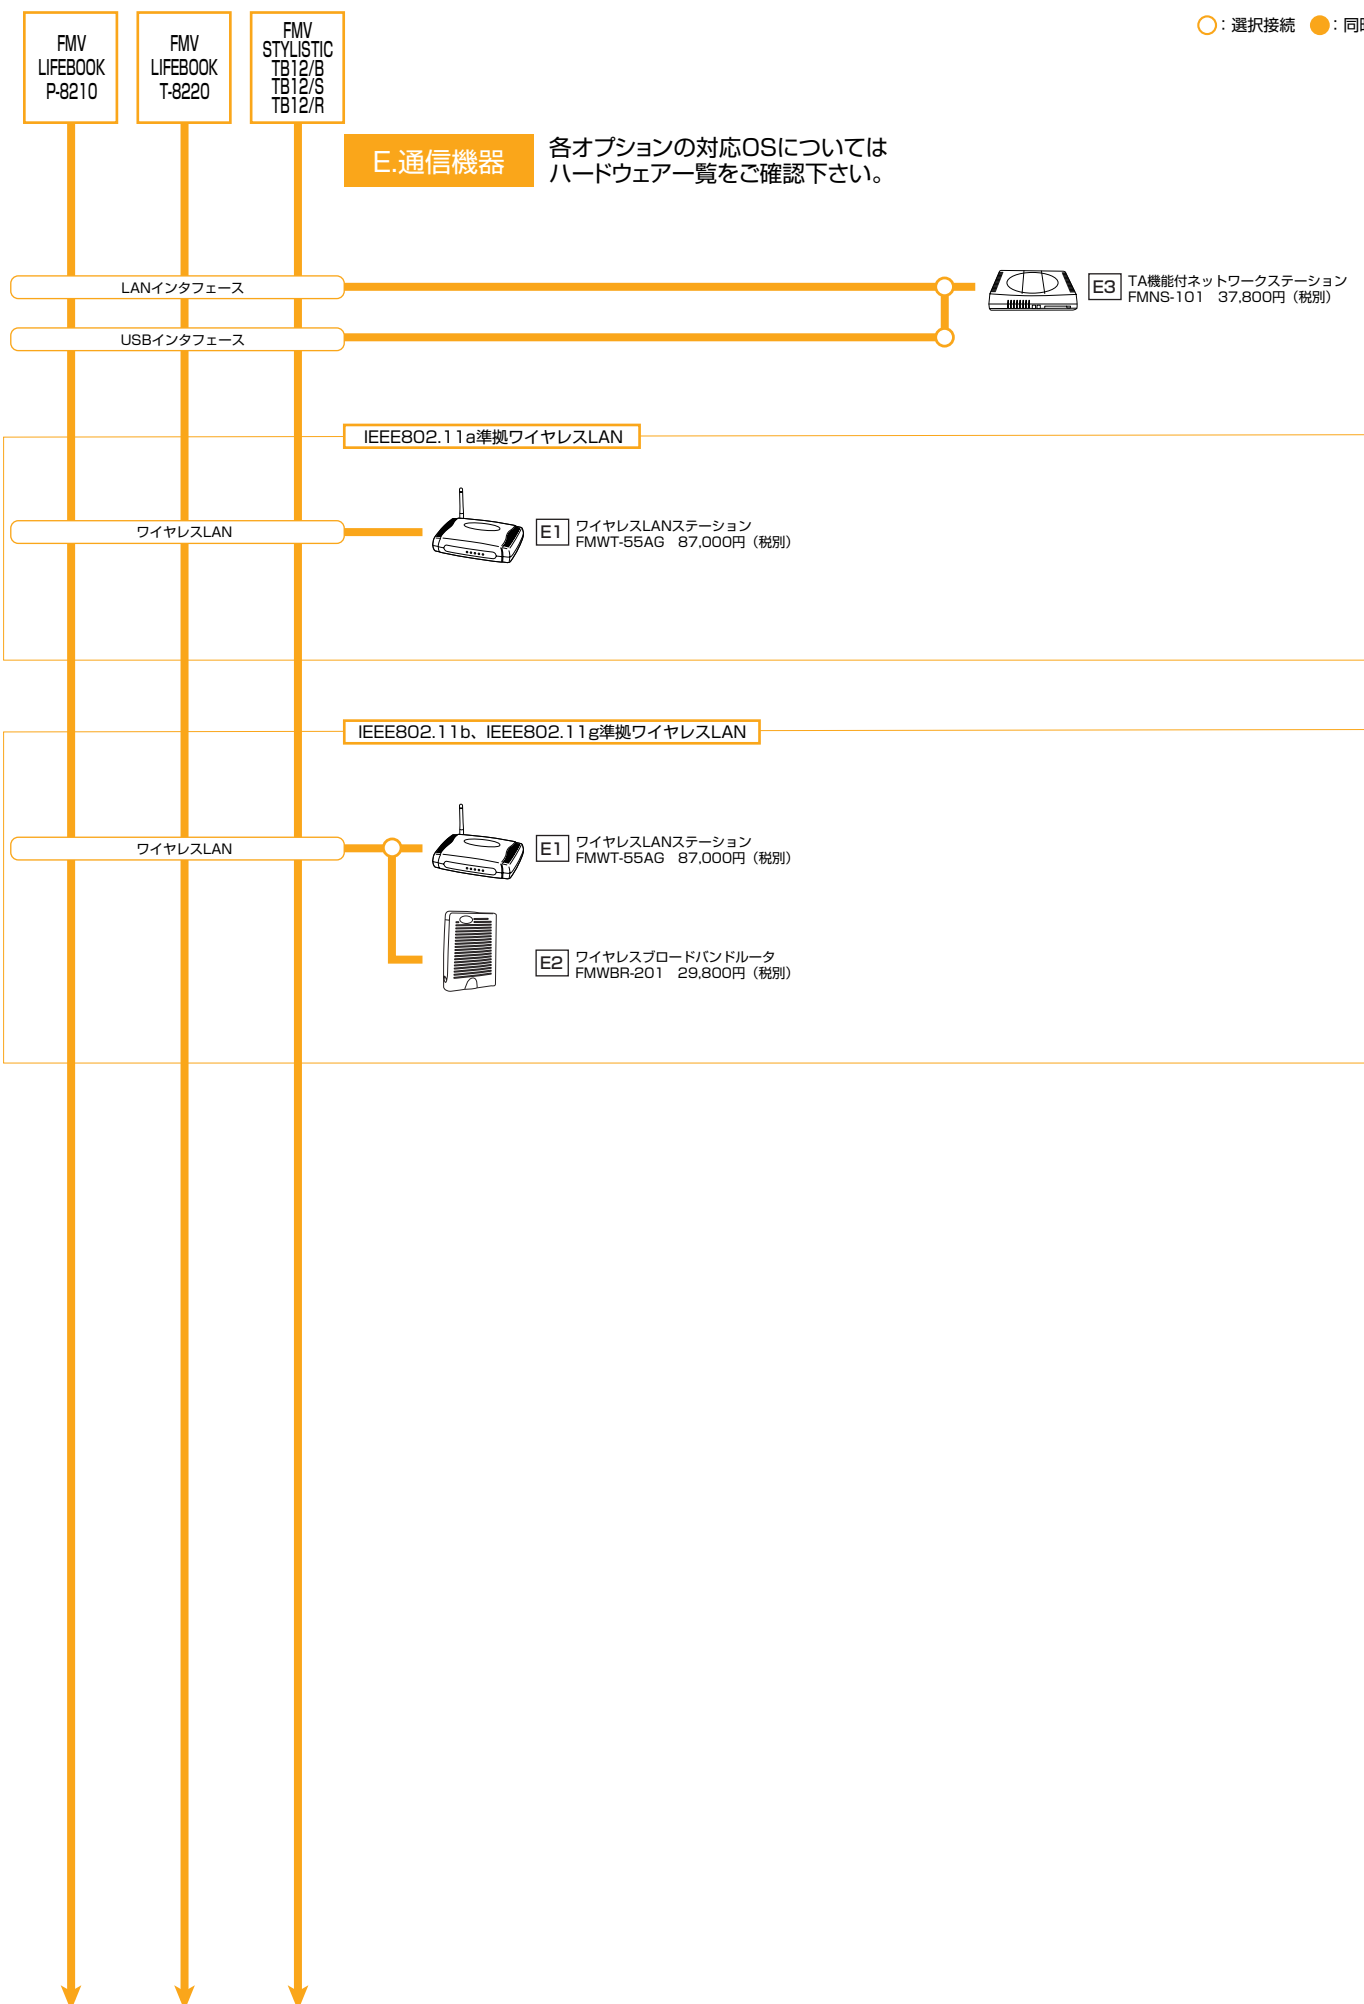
FMV LIFEBOOK P-8210

FMV LIFEBOOK T-8220

FMV STYLISTIC TB12/B TB12/S TB12/R

○：選択接続 ●：同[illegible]

E.通信機器

各オプションの対応OSについては
ハードウェア一覧をご確認下さい。

LANインタフェース

USBインタフェース

E3 TA機能付ネットワークステーション
FMNS-101 37,800円（税別）

IEEE802.11a準拠ワイヤレスLAN

ワイヤレスLAN

E1 ワイヤレスLANステーション
FMWT-55AG 87,000円（税別）

IEEE802.11b、IEEE802.11g準拠ワイヤレスLAN

ワイヤレスLAN

E1 ワイヤレスLANステーション
FMWT-55AG 87,000円（税別）

E2 ワイヤレスブロードバンドルータ
FMWBR-201 29,800円（税別）